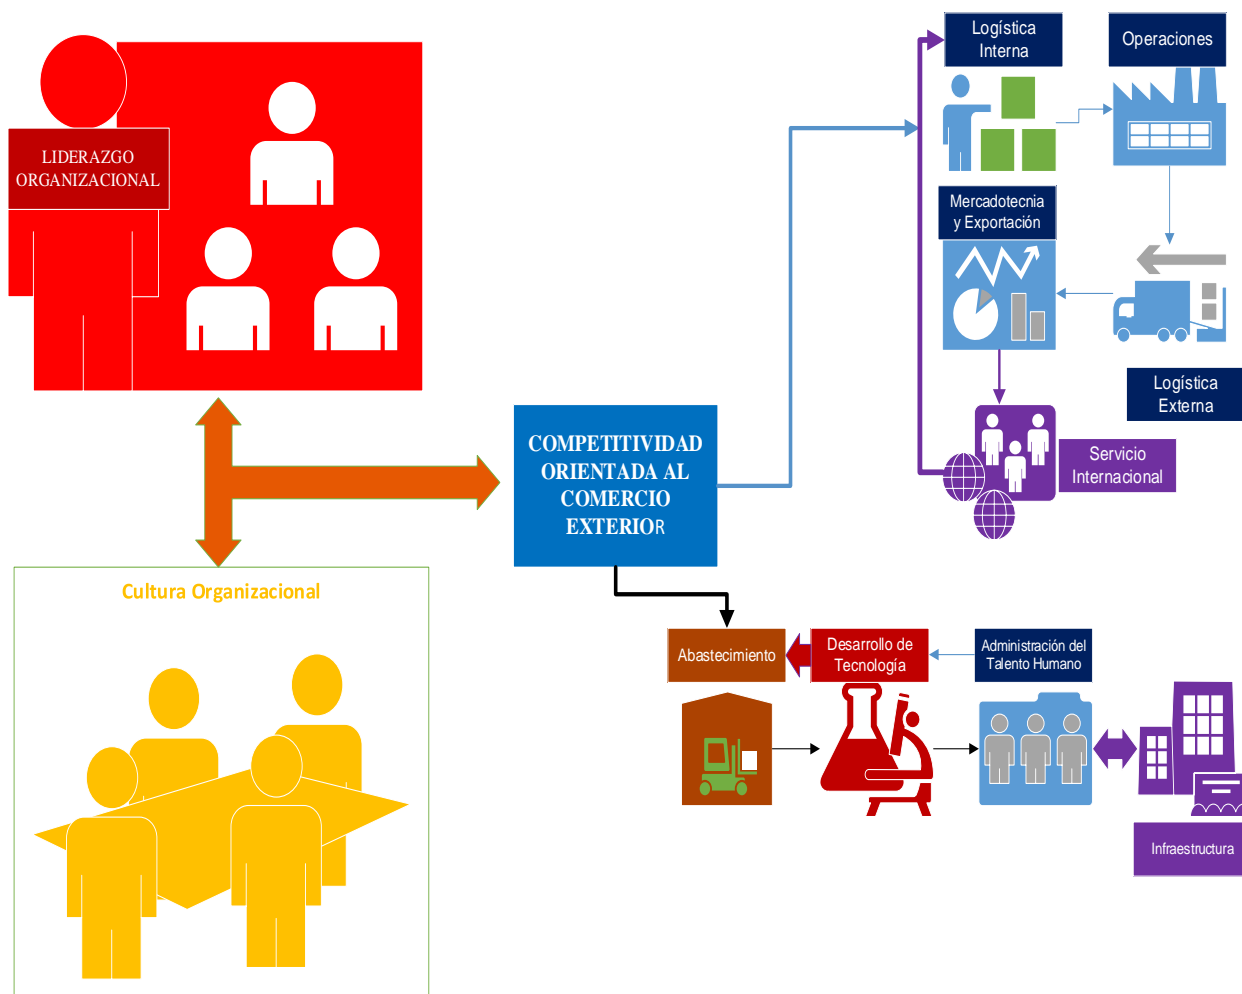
LIDERAZGO ORGANIZACIONAL

Cultura Organizacional

COMPETITIVIDAD ORIENTADA AL COMERCIO EXTERIOR

Logística Interna

Operaciones

Mercadotecnia y Exportación

Logística Externa

Servicio Internacional

Abastecimiento

Desarrollo de Tecnología

Administración del Talento Humano

Infraestructura